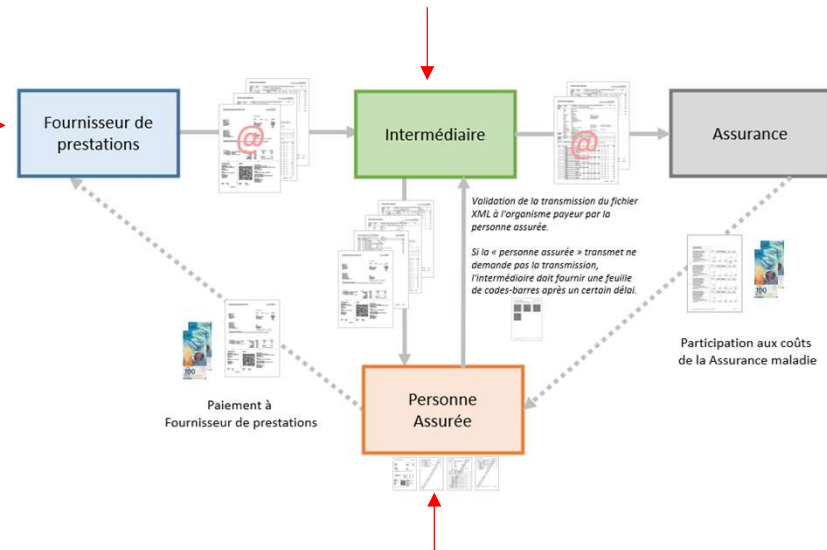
Fournisseur de prestations

Intermédiaire

Assurance

Validation de la transmission du fichier XML à l'organisme payeur par la personne assurée.

Si la « personne assurée » transmet ne demande pas la transmission, l'intermédiaire doit fournir une feuille de codes-barres après un certain délai.

Participation aux coûts de la Assurance maladie

Paiement à Fournisseur de prestations

Personne Assurée